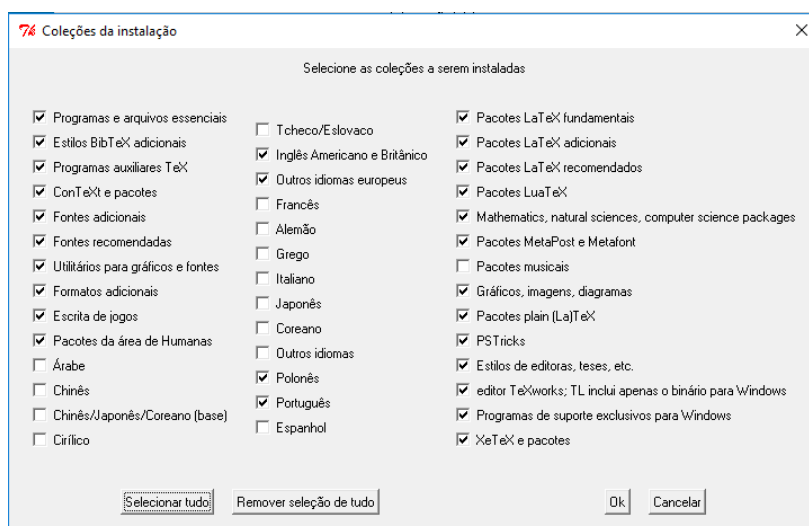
Coleções da instalação

Selecione as coleções a serem instaladas

☑ Programas e arquivos essenciais
☑ Estilos BibTeX adicionais
☑ Programas auxiliares TeX
☑ ConTeXt e pacotes
☑ Fontes adicionais
☑ Fontes recomendadas
☑ Utilitários para gráficos e fontes
☑ Formatos adicionais
☑ Escrita de jogos
☑ Pacotes da área de Humanas
☐ Árabe
☐ Chinês
☐ Chinês/Japonês/Coreano (base)
☐ Cirílico

☐ Tcheco/Eslovaco
☑ Inglês Americano e Britânico
☑ Outros idiomas europeus
☐ Francês
☐ Alemão
☐ Grego
☐ Italiano
☐ Japonês
☐ Coreano
☐ Outros idiomas
☑ Polonês
☑ Português
☐ Espanhol

☑ Pacotes LaTeX fundamentais
☑ Pacotes LaTeX adicionais
☑ Pacotes LaTeX recomendados
☑ Pacotes LuaTeX
☑ Mathematics, natural sciences, computer science packages
☑ Pacotes MetaPost e Metafont
☐ Pacotes musicais
☑ Gráficos, imagens, diagramas
☑ Pacotes plain (La)TeX
☑ PSTricks
☑ Estilos de editoras, teses, etc.
☑ editor TeXworks; TL inclui apenas o binário para Windows
☑ Programas de suporte exclusivos para Windows
☑ XeTeX e pacotes

Selecionar tudo
Remover seleção de tudo
Ok
Cancelar